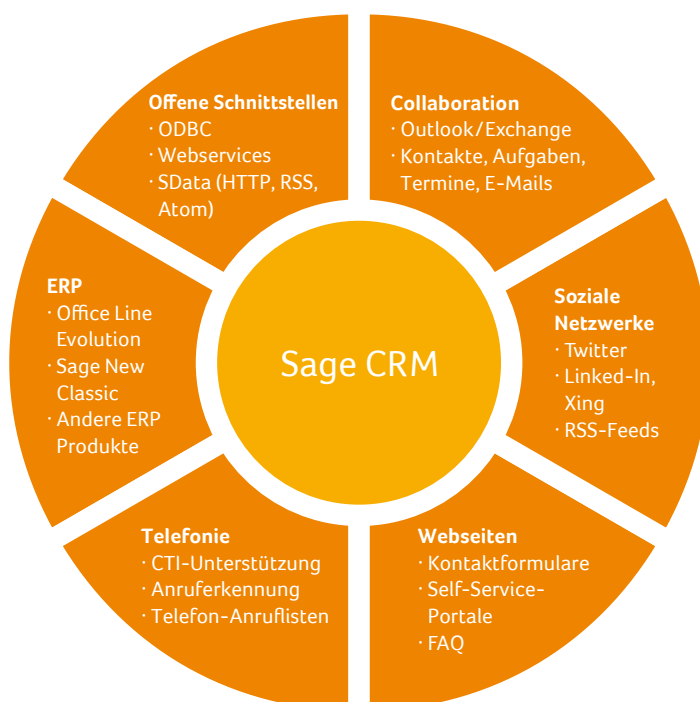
Offene Schnittstellen
· ODBC
· Webservices
· SData (HTTP, RSS, Atom)

Collaboration
· Outlook/Exchange
· Kontakte, Aufgaben, Termine, E-Mails

ERP
· Office Line Evolution
· Sage New Classic
· Andere ERP Produkte

Sage CRM

Soziale Netzwerke
· Twitter
· Linked-In, Xing
· RSS-Feeds

Telefonie
· CTI-Unterstützung
· Anruferkennung
· Telefon-Anruflisten

Webseiten
· Kontaktformulare
· Self-Service-Portale
· FAQ